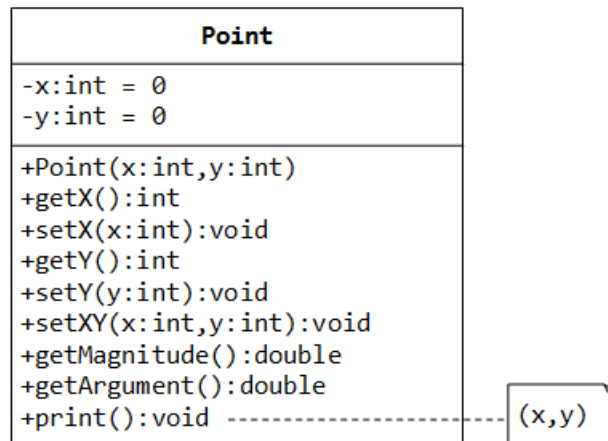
Point

-x:int = 0
-y:int = 0

+Point(x:int,y:int)
+getX():int
+setX(x:int):void
+getY():int
+setY(y:int):void
+setXY(x:int,y:int):void
+getMagnitude():double
+getArgument():double
+print():void

(x,y)